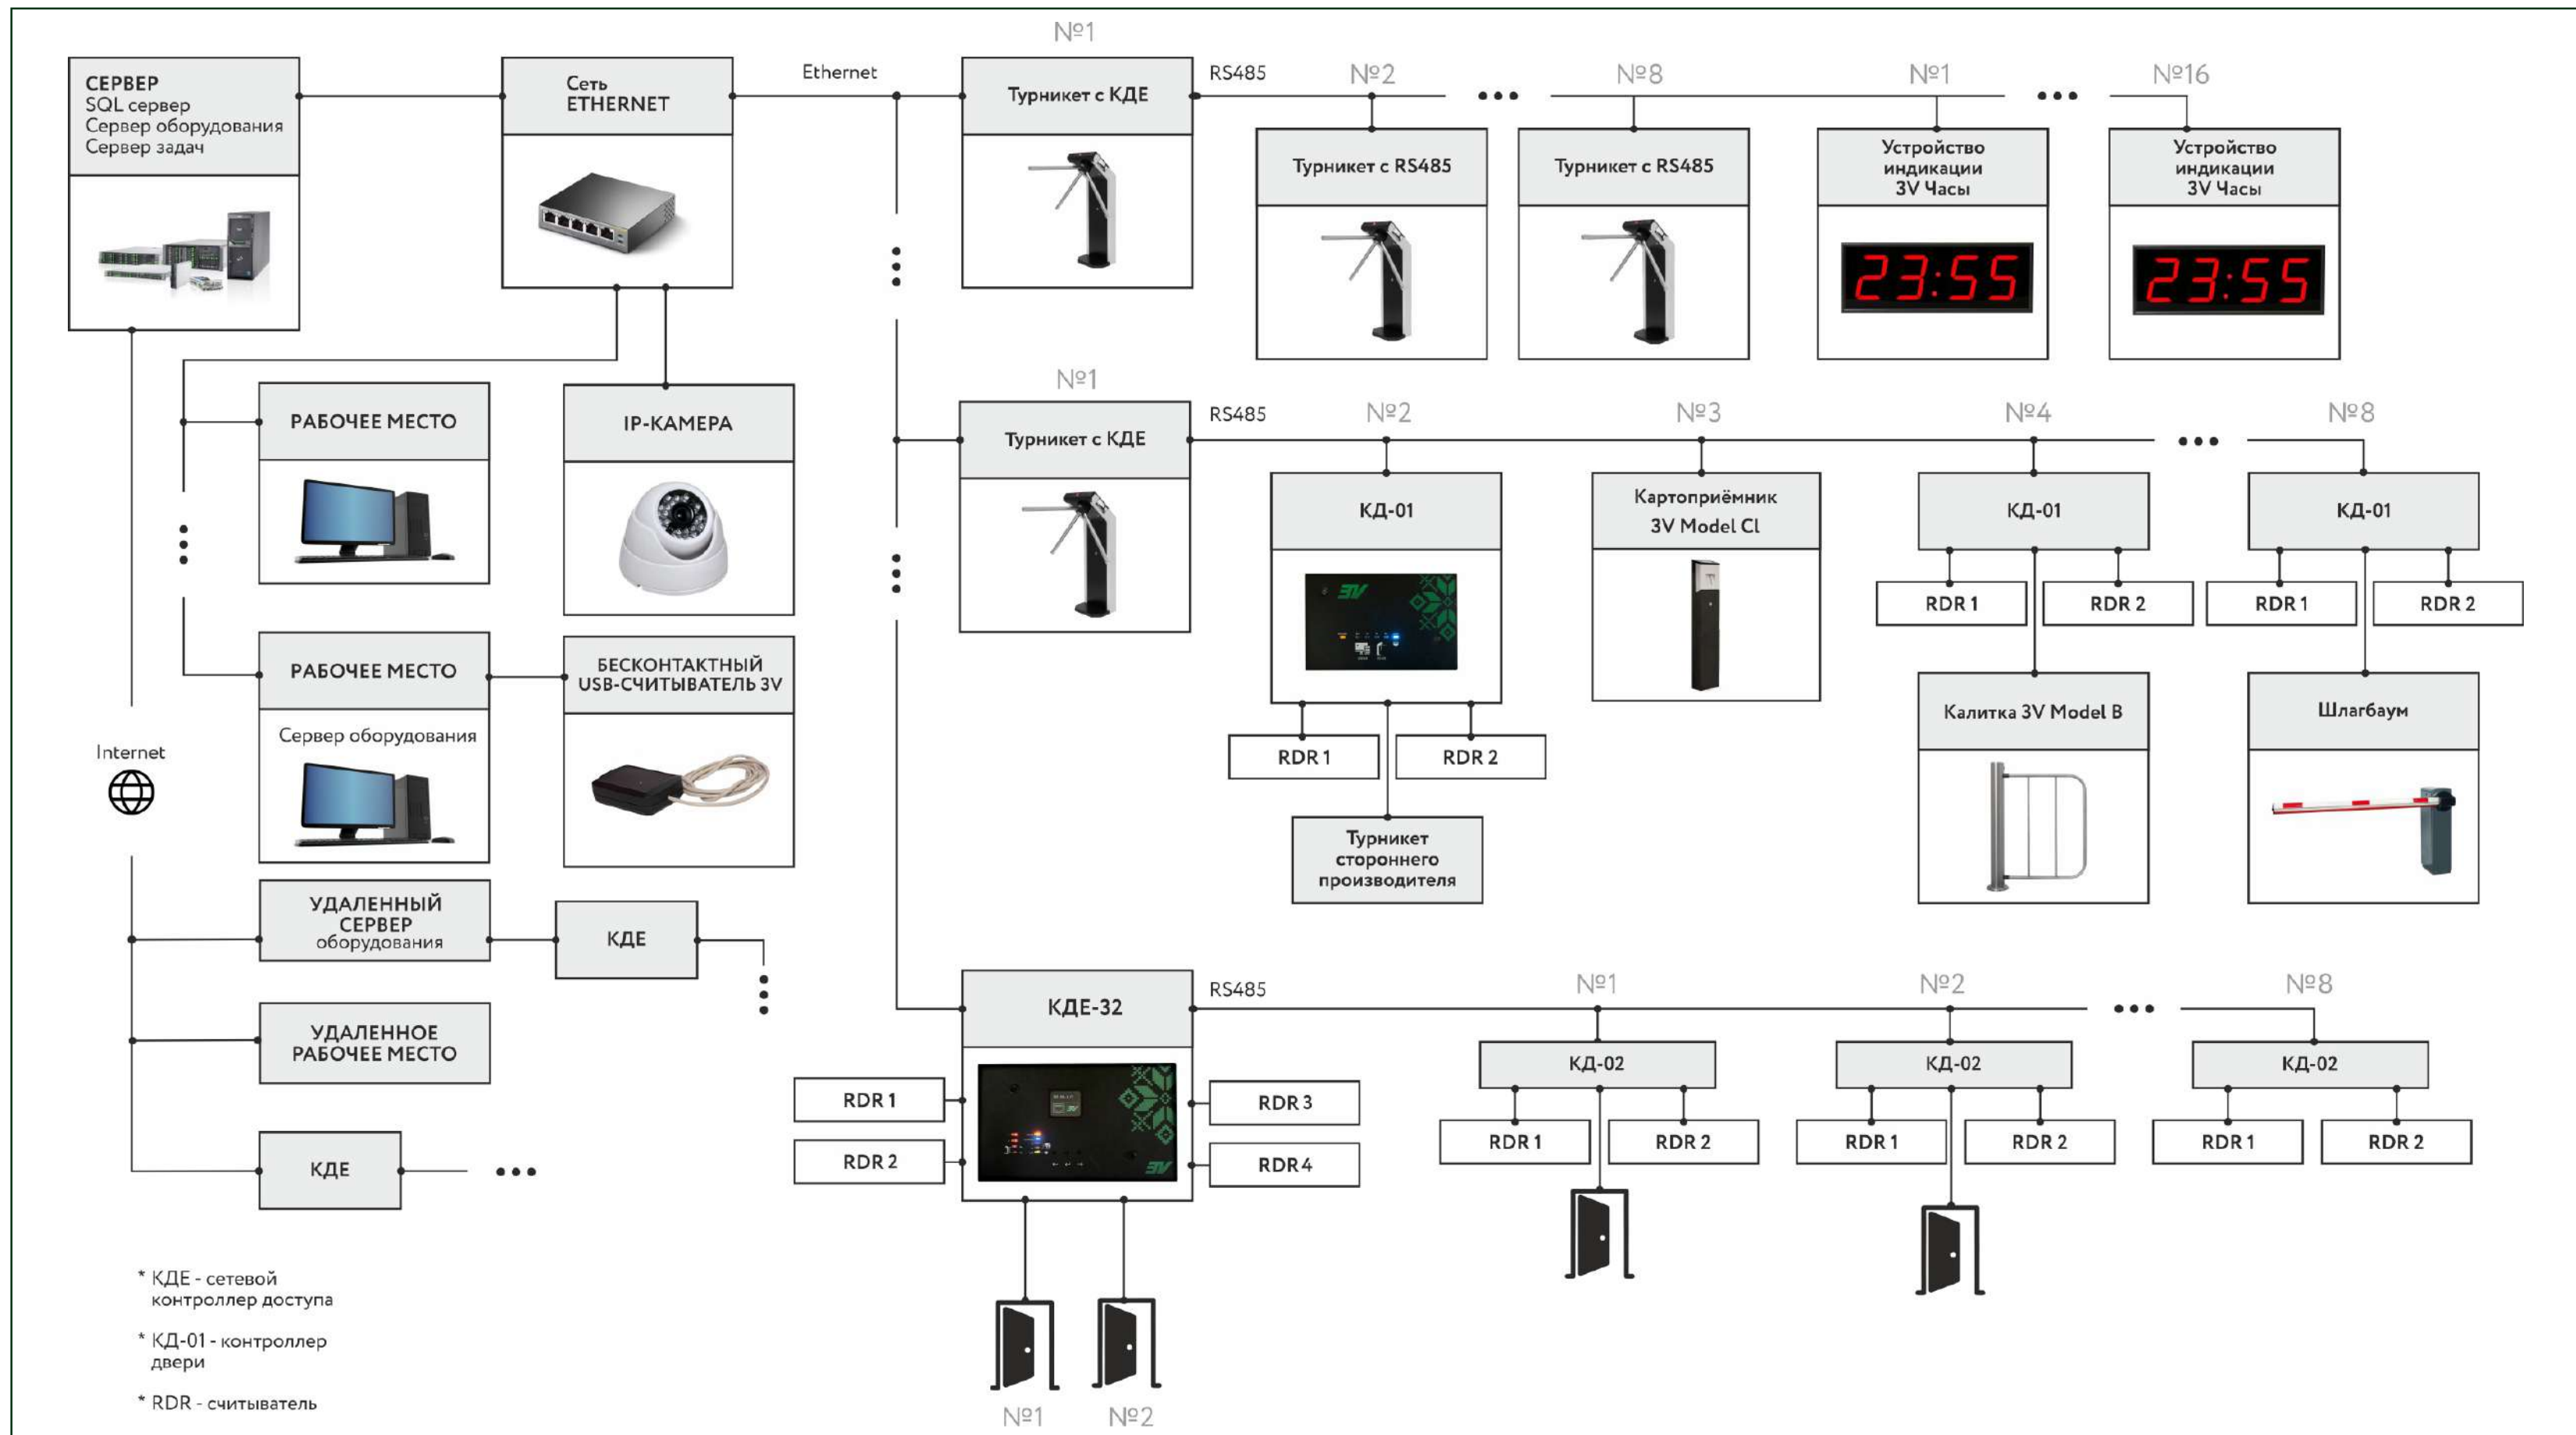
СЕРВЕР
SQL сервер
Сервер оборудования
Сервер задач

Сеть
ETHERNET

Ethernet

№1

Турникет с КДЕ

RS485

№2

Турникет с RS485

№8

Турникет с RS485

№1

Устройство индикации 3V Часы

23:55

№16

Устройство индикации 3V Часы

23:55

РАБОЧЕЕ МЕСТО

IP-КАМЕРА

№1

Турникет с КДЕ

RS485

№2

КД-01

RDR 1

RDR 2

Турникет стороннего производителя

№3

Картоприёмник 3V Model Cl

№4

КД-01

RDR 1

RDR 2

Калитка 3V Model B

№8

КД-01

RDR 1

RDR 2

Шлагбаум

РАБОЧЕЕ МЕСТО

Сервер оборудования

БЕСКОНТАКТНЫЙ USB-СЧИТЫВАТЕЛЬ 3V

Internet

УДАЛЕННЫЙ СЕРВЕР оборудования

КДЕ

УДАЛЕННОЕ РАБОЧЕЕ МЕСТО

КДЕ

КДЕ-32

RS485

RDR 1

RDR 2

RDR 3

RDR 4

№1

№2

№1

КД-02

RDR 1

RDR 2

№2

КД-02

RDR 1

RDR 2

№8

КД-02

RDR 1

RDR 2

* КДЕ - сетевой контроллер доступа

* КД-01 - контроллер двери

* RDR - считыватель